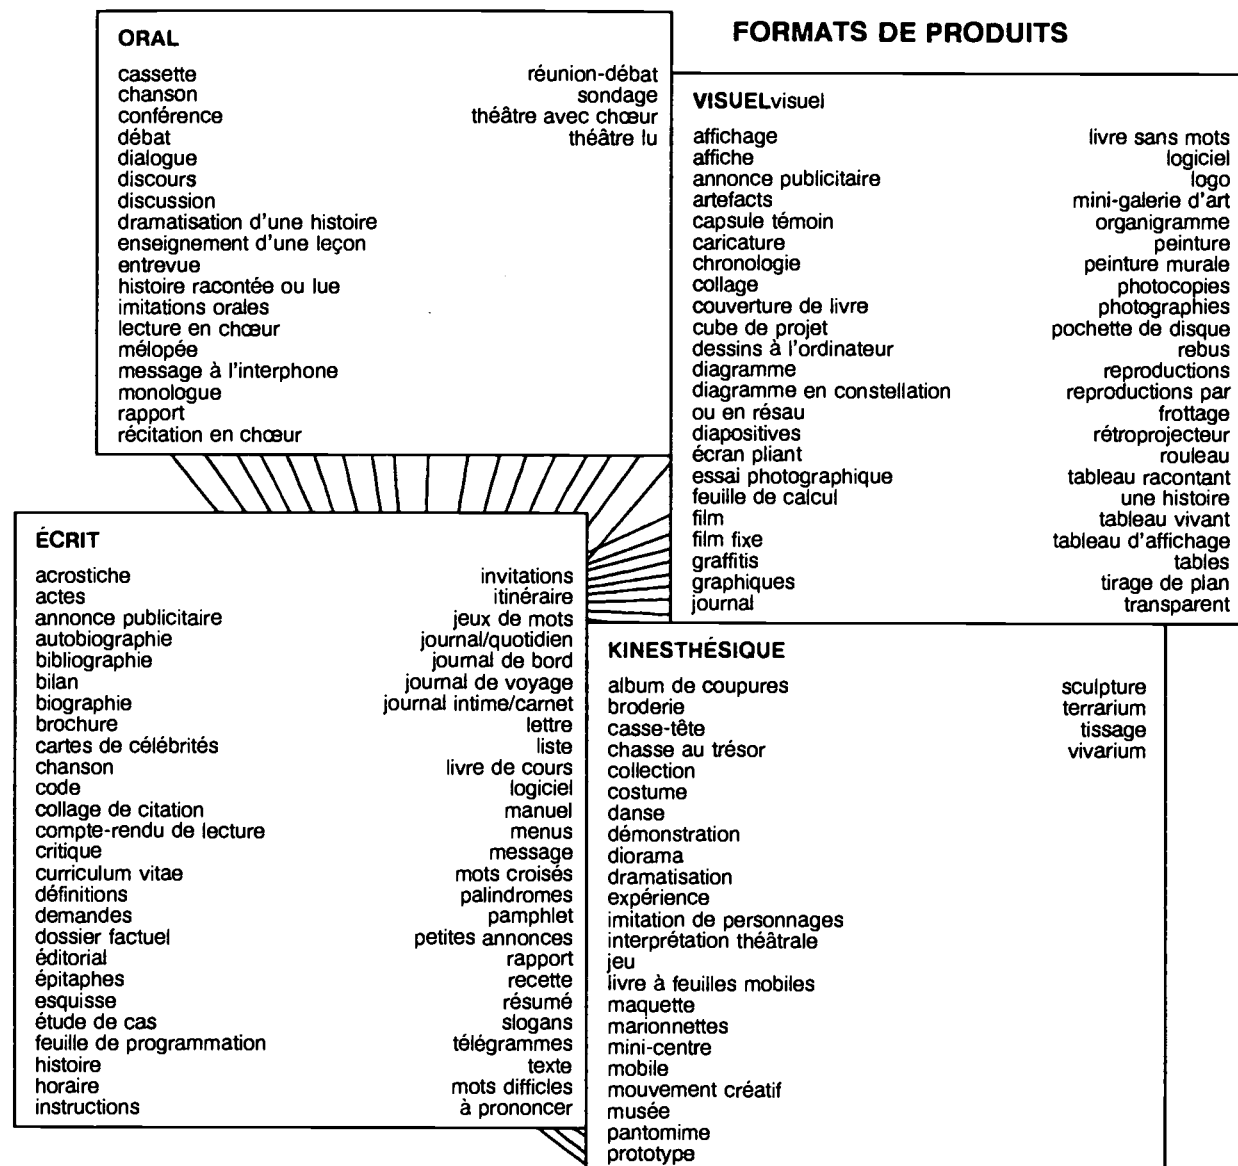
FORMATS DE PRODUITS

ORAL

cassette
chanson
conférence
débat
dialogue
discours
discussion
dramatisation d'une histoire
enseignement d'une leçon
entrevue
histoire racontée ou lue
imitations orales
lecture en chœur
mélopée
message à l'interphone
monologue
rapport
récitation en chœur

réunion-débat
sondage
théâtre avec chœur
théâtre lu

VISUELvisuel

affichage
affiche
annonce publicitaire
artefacts
capsule témoin
caricature
chronologie
collage
couverture de livre
cube de projet
dessins à l'ordinateur
diagramme
diagramme en constellation ou en résau
diapositives
écran pliant
essai photographique
feuille de calcul
film
film fixe
graffitis
graphiques
journal

livre sans mots
logiciel
logo
mini-galerie d'art
organigramme
peinture
peinture murale
photocopies
photographies
pochette de disque
rebus
reproductions
reproductions par frottage
rétroprojecteur
rouleau
tableau racontant une histoire
tableau vivant
tableau d'affichage
tables
tirage de plan
transparent

ÉCRIT

acrostiche
actes
annonce publicitaire
autobiographie
bibliographie
bilan
biographie
brochure
cartes de célébrités
chanson
code
collage de citation
compte-rendu de lecture
critique
curriculum vitae
définitions
demandes
dossier factuel
éditorial
épitaphes
esquisse
étude de cas
feuille de programmation
histoire
horaire
instructions

invitations
itinéraire
jeux de mots
journal/quotidien
journal de bord
journal de voyage
journal intime/carnet
lettre
liste
livre de cours
logiciel
manuel
menus
message
mots croisés
palindromes
pamphlet
petites annonces
rapport
recette
résumé
slogans
télégrammes
texte
mots difficiles à prononcer

KINESTHÉSIQUE

album de coupures
broderie
casse-tête
chasse au trésor
collection
costume
danse
démonstration
diorama
dramatisation
expérience
imitation de personnages
interprétation théâtrale
jeu
livre à feuilles mobiles
maquette
marionnettes
mini-centre
mobile
mouvement créatif
musée
pantomime
prototype

sculpture
terrarium
tissage
vivarium